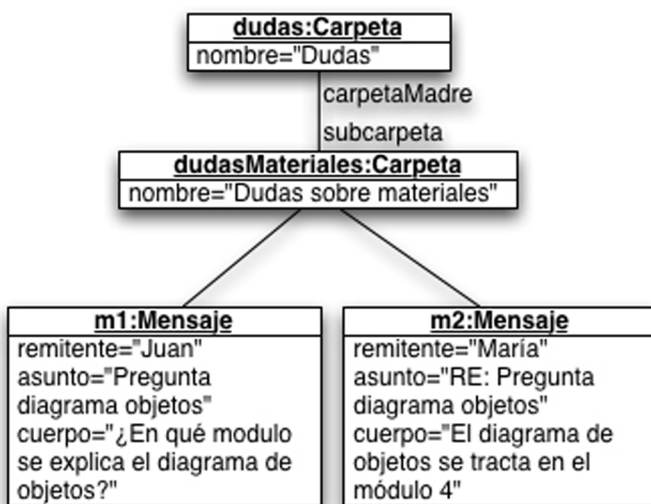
dudas:Carpeta
nombre="Dudas"

carpetaMadre

subcarpeta

dudasMateriales:Carpeta
nombre="Dudas sobre materiales"

m1:Mensaje
remitente="Juan"
asunto="Pregunta diagrama objetos"
cuerpo="¿En qué modulo se explica el diagrama de objetos?"

m2:Mensaje
remitente="María"
asunto="RE: Pregunta diagrama objetos"
cuerpo="El diagrama de objetos se tracta en el módulo 4"